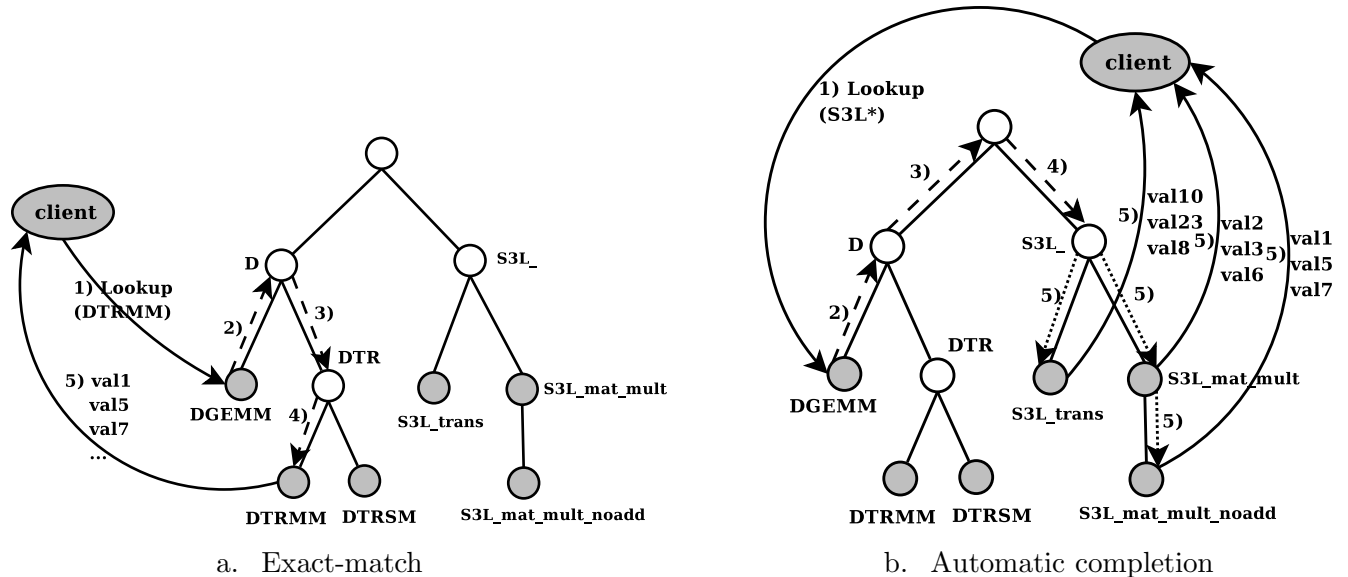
client

1) Lookup (DTRMM)

D

2)

3)

DTR

4)

S3L_

DGEMM

S3L_trans

S3L_mat_mult

5) val1 val5 val7 ...

DTRMM

DTRSM

S3L_mat_mult_noadd

a. Exact-match

client

1) Lookup (S3L*)

3)

4)

D

S3L_

5)

val10 val23 val8

5)

val2 val3 val6

5)

val1 val5 val7

2)

5)

5)

DTR

DGEMM

S3L_trans

S3L_mat_mult

5)

DTRMM

DTRSM

S3L_mat_mult_noadd

b. Automatic completion